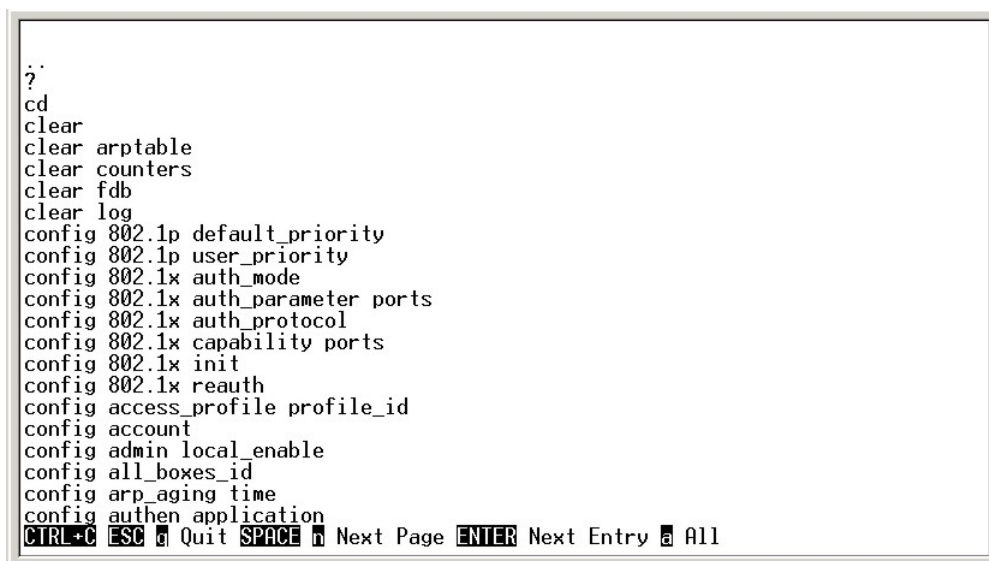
..
?
cd
clear
clear arptable
clear counters
clear fdb
clear log
config 802.1p default_priority
config 802.1p user_priority
config 802.1x auth_mode
config 802.1x auth_parameter ports
config 802.1x auth_protocol
config 802.1x capability ports
config 802.1x init
config 802.1x reauth
config access_profile profile_id
config account
config admin local_enable
config all_boxes_id
config arp_aging time
config authen application
CTRL+C ESC q Quit SPACE n Next Page ENTER Next Entry a All